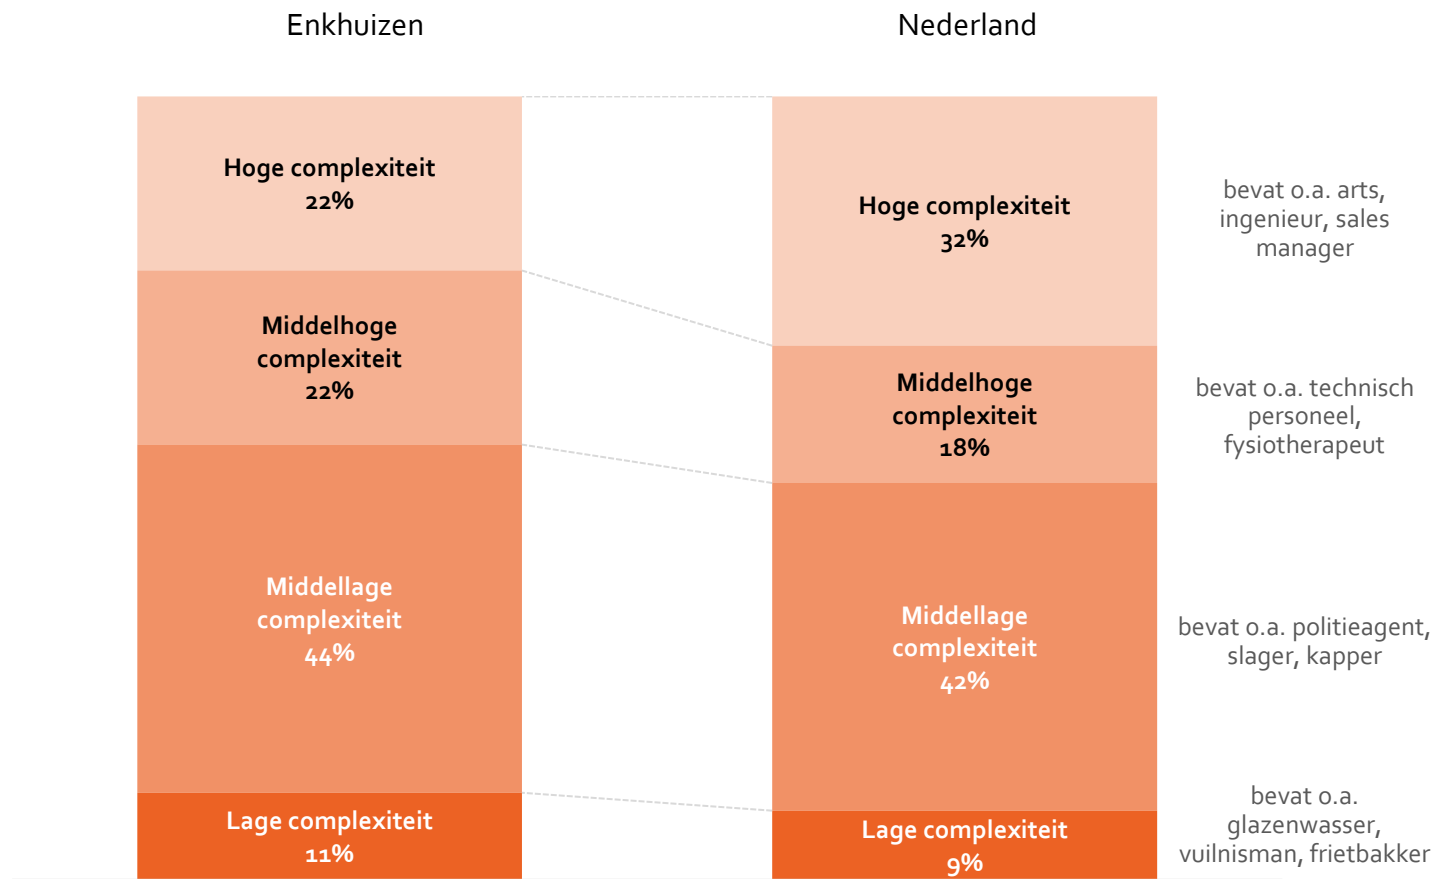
Enkhuizen

Nederland

Hoge complexiteit
22%

Middelhoge complexiteit
22%

Middellage complexiteit
44%

Lage complexiteit
11%

Hoge complexiteit
32%

Middelhoge complexiteit
18%

Middellage complexiteit
42%

Lage complexiteit
9%

bevat o.a. arts, ingenieur, sales manager

bevat o.a. technisch personeel, fysiotherapeut

bevat o.a. politieagent, slager, kapper

bevat o.a. glazenwasser, vuilnisman, frietbakker